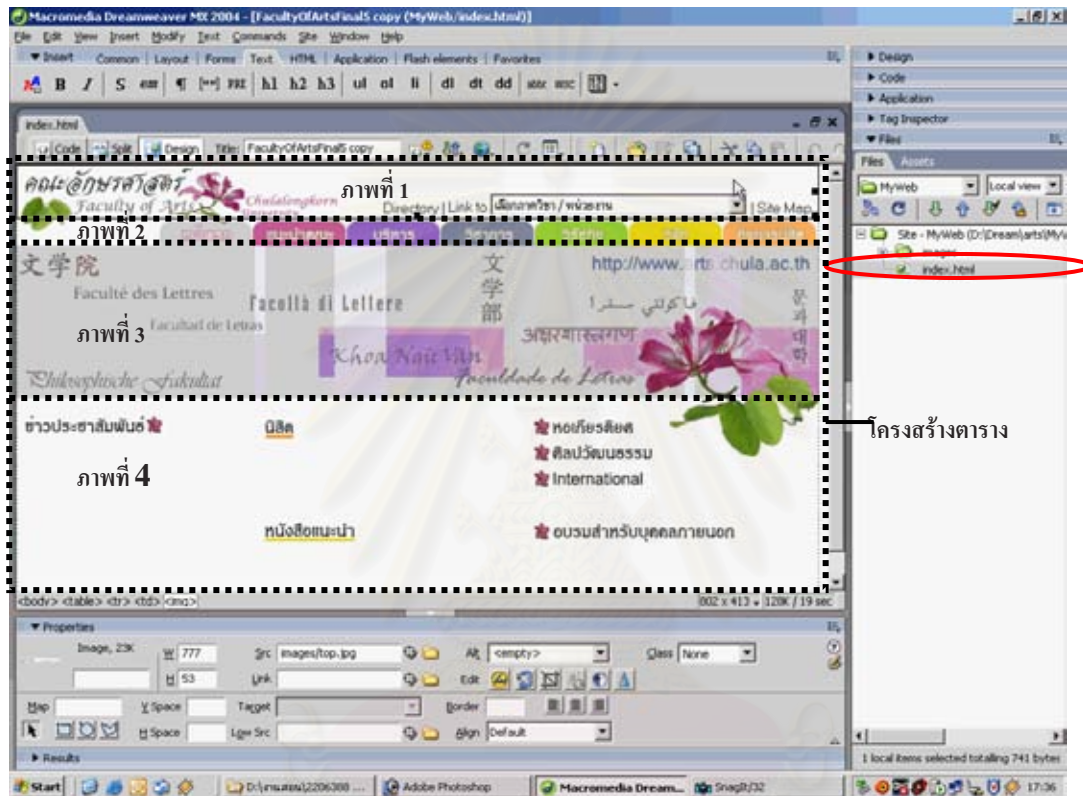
Macromedia Dreamweaver MX 2004 - [FacultyOfArtsFinal5 copy (MyWeb/index.html)]
File Edit View Insert Modify Text Commands Site Window Help
▼ Insert Common | Layout | Forms Text HTML | Application | Flash elements | Favorites
B I S em ¶ [""] PRE h1 h2 h3 ul ol li dl dt dd abbr w3c
index.html
Code Split Design Title: FacultyOfArtsFinal5 copy
คณะอักษรศาสตร์ Faculty of Arts Chulalongkorn
ภาพที่ 1
Directory | Link to เลือกภาควิชา / หน่วยงาน | Site Map
ภาพที่ 2
文學院
Faculté des Lettres
Facoltà di Lettere
Facultad de Letras
ภาพที่ 3
Khoa Ngữ Văn
Philosophische Fakultät
文学部
http://www.arts.chula.ac.th
अक्षरशास्त्रम्
Faculdade de Letras
ข่าวประชาสัมพันธ์
นิสิต
หอเกียรติยศ
ศิลปวัฒนธรรม
International
ภาพที่ 4
หนังสือแนะนำ
อบรมสำหรับบุคคลภายนอก
โครงสร้างตาราง
<body> <table> <tr> <td> <img>
802 x 413 - 128K / 19 sec
▼ Properties
Image, 23K
W 777
H 53
Src images/top.jpg
Link
Alt <empty>
Class None
Edit
Map
V Space
H Space
Target
Low Src
Border
Align Default
▶ Results
▶ Design
▶ Code
▶ Application
▶ Tag Inspector
▼ Files
Files Assets
MyWeb
Local view
Site - MyWeb (D:\Dream\arts\MyW
images
index.html
1 local items selected totalling 741 bytes
Start
D:\งานสอน\2206388 ...
Adobe Photoshop
Macromedia Dream...
SnagIt/32
17:36